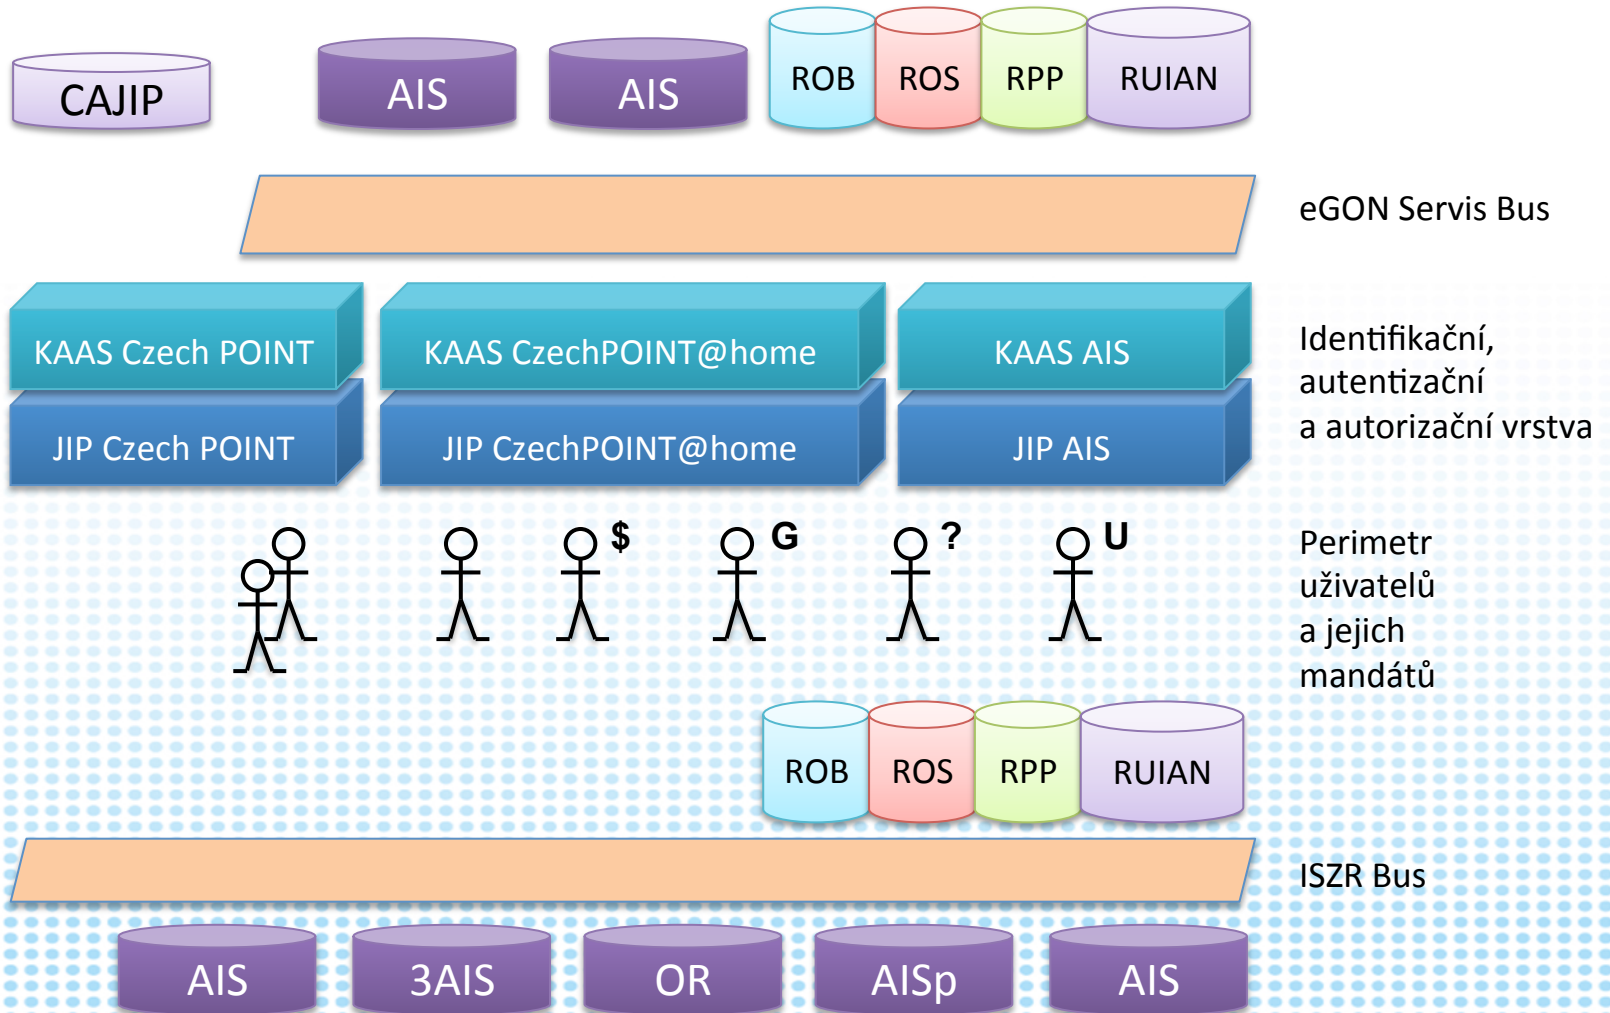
CAJIP

AIS

AIS

ROB

ROS

RPP

RUIAN

eGON Servis Bus

KAAS Czech POINT

KAAS CzechPOINT@home

KAAS AIS

JIP Czech POINT

JIP CzechPOINT@home

JIP AIS

Identifikační, autentizační a autorizační vrstva

$

G

?

U

Perimetr uživatelů a jejich mandátů

ROB

ROS

RPP

RUIAN

ISZR Bus

AIS

3AIS

OR

AISp

AIS